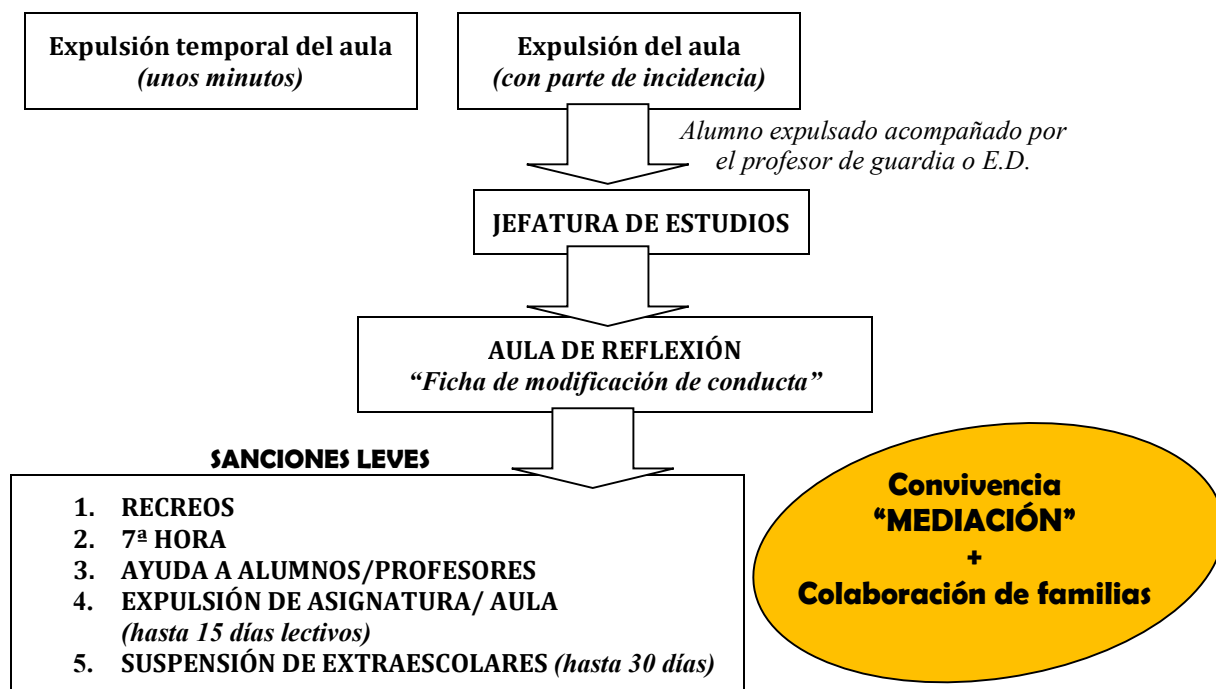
Expulsión temporal del aula
*(unos minutos)*

Expulsión del aula
*(con parte de incidencia)*

*Alumno expulsado acompañado por el profesor de guardia o E.D.*

JEFATURA DE ESTUDIOS

AULA DE REFLEXIÓN
*"Ficha de modificación de conducta"*

SANCIONES LEVES

1. RECREOS
2. 7ª HORA
3. AYUDA A ALUMNOS/PROFESORES
4. EXPULSIÓN DE ASIGNATURA/ AULA *(hasta 15 días lectivos)*
5. SUSPENSIÓN DE EXTRAESCOLARES *(hasta 30 días)*

Convivencia
"MEDIACIÓN"
+
Colaboración de familias